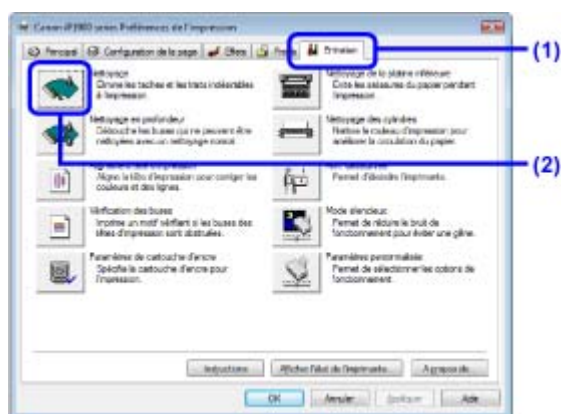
Canon iP4900 series Préférences de l'impression

Raccourci | Configuration de la page | Effets | Profil | Entretien

(1)

Nettoyage
Elimine les taches et les traits indésirables à l'impression.

(2)

Nettoyage en profondeur
Débouche les buses qui ne peuvent être nettoyées avec un nettoyage normal.

Alignement tête d'impression
Aligne la tête d'impression pour corriger les couleurs et des lignes.

Vérification des buses
Imprime un motif vérifiant si les buses des têtes d'impression sont obstruées.

Paramètres de cartouche d'encre
Spécifie la cartouche d'encre pour l'impression.

Nettoyage de la platine inférieure
Ote les salissures du papier pendant l'impression.

Nettoyage des cylindres
Nettoie le rouleau d'impression pour améliorer la circulation du papier.

Arrêt
Permet d'éteindre l'imprimante.

Mode silencieux
Permet de réduire le bruit de fonctionnement pour éviter une gêne.

Paramètres personnalisés
Permet de sélectionner les options de fonctionnement.

Instructions | Afficher l'état de l'imprimante... | A propos de

OK | Annuler | Appliquer | Aide